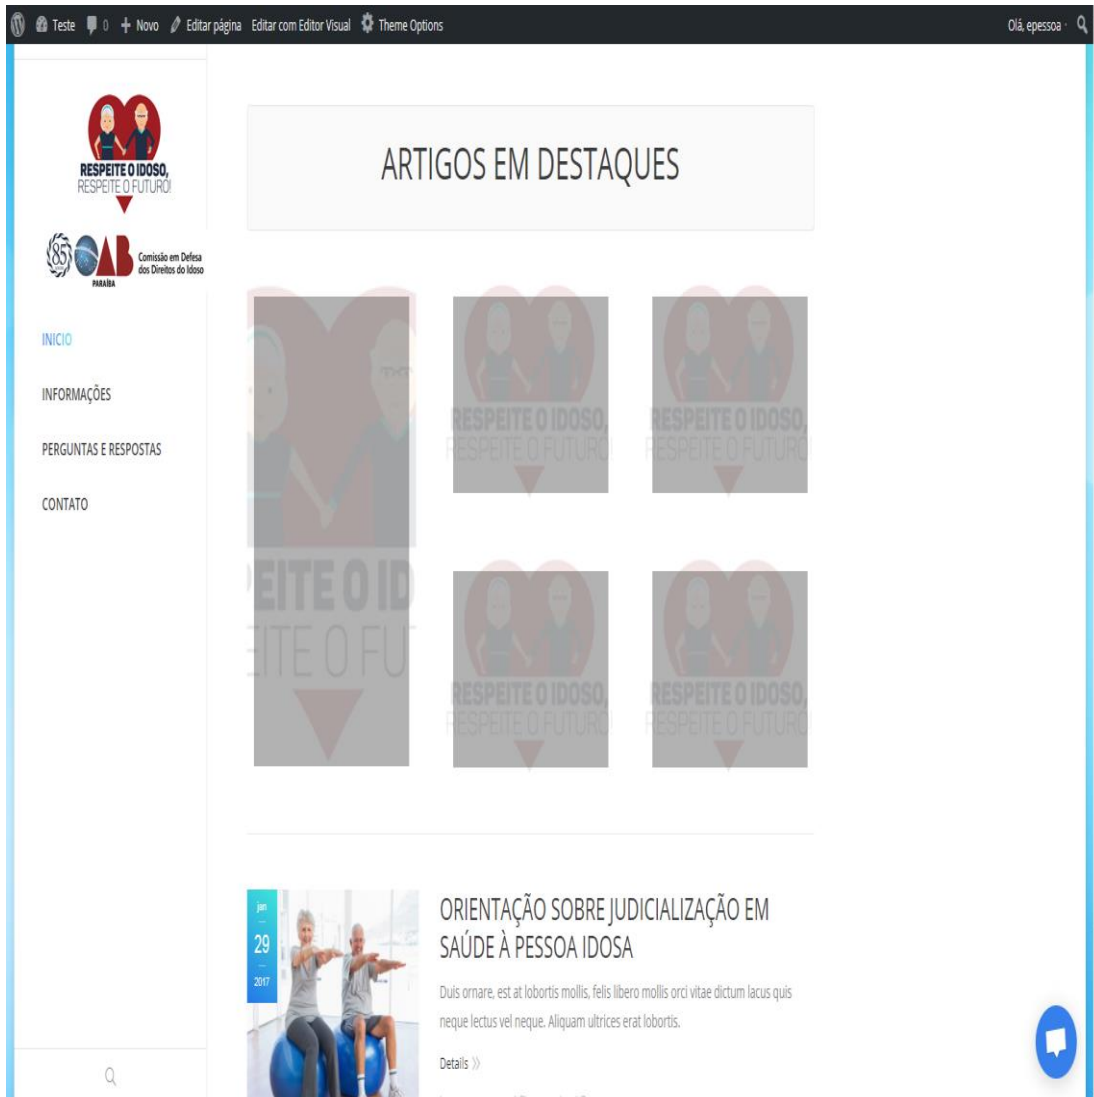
Teste 0 Novo Editar página Editar com Editor Visual Theme Options

Olá, epessoa

RESPEITE O IDOSO, RESPEITE O FUTURO!

85 OAB PARAÍBA Comissão em Defesa dos Direitos do Idoso

INICIO

INFORMAÇÕES

PERGUNTAS E RESPOSTAS

CONTATO

ARTIGOS EM DESTAQUES

EITE O ID
EITE O FU

RESPEITE O IDOSO, RESPEITE O FUTURO

RESPEITE O IDOSO, RESPEITE O FUTURO

RESPEITE O IDOSO, RESPEITE O FUTURO

RESPEITE O IDOSO, RESPEITE O FUTURO

jan
29
2017

ORIENTAÇÃO SOBRE JUDICIALIZAÇÃO EM SAÚDE À PESSOA IDOSA

Duis ornare, est at lobortis mollis, felis libero mollis orci vitae dictum lacus quis neque lectus vel neque. Aliquam ultrices erat lobortis.

Details »

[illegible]